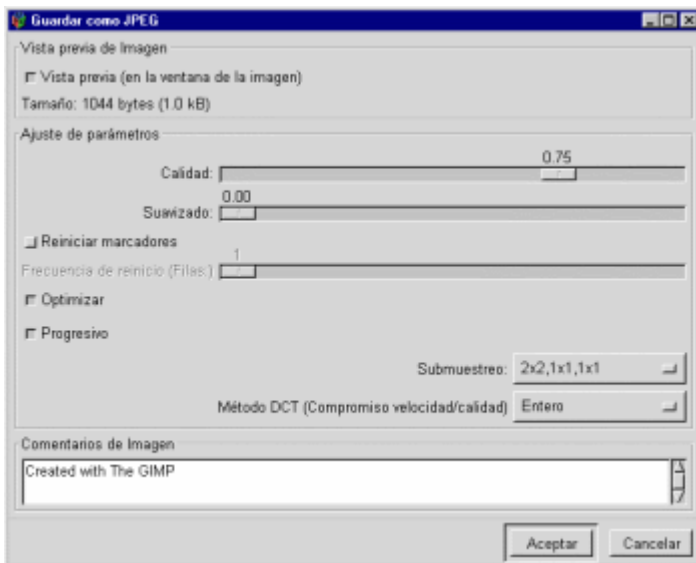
Guardar como JPEG

Vista previa de Imagen

Vista previa (en la ventana de la imagen)

Tamaño: 1044 bytes (1.0 kB)

Ajuste de parámetros

Calidad: 0.75

Suavizado: 0.00

Reiniciar marcadores

Frecuencia de reinicio (Filas:) 1

Optimizar

Progresivo

Submuestreo: 2x2,1x1,1x1

Método DCT (Compromiso velocidad/calidad) Entero

Comentarios de Imagen

Created with The GIMP

Aceptar Cancelar